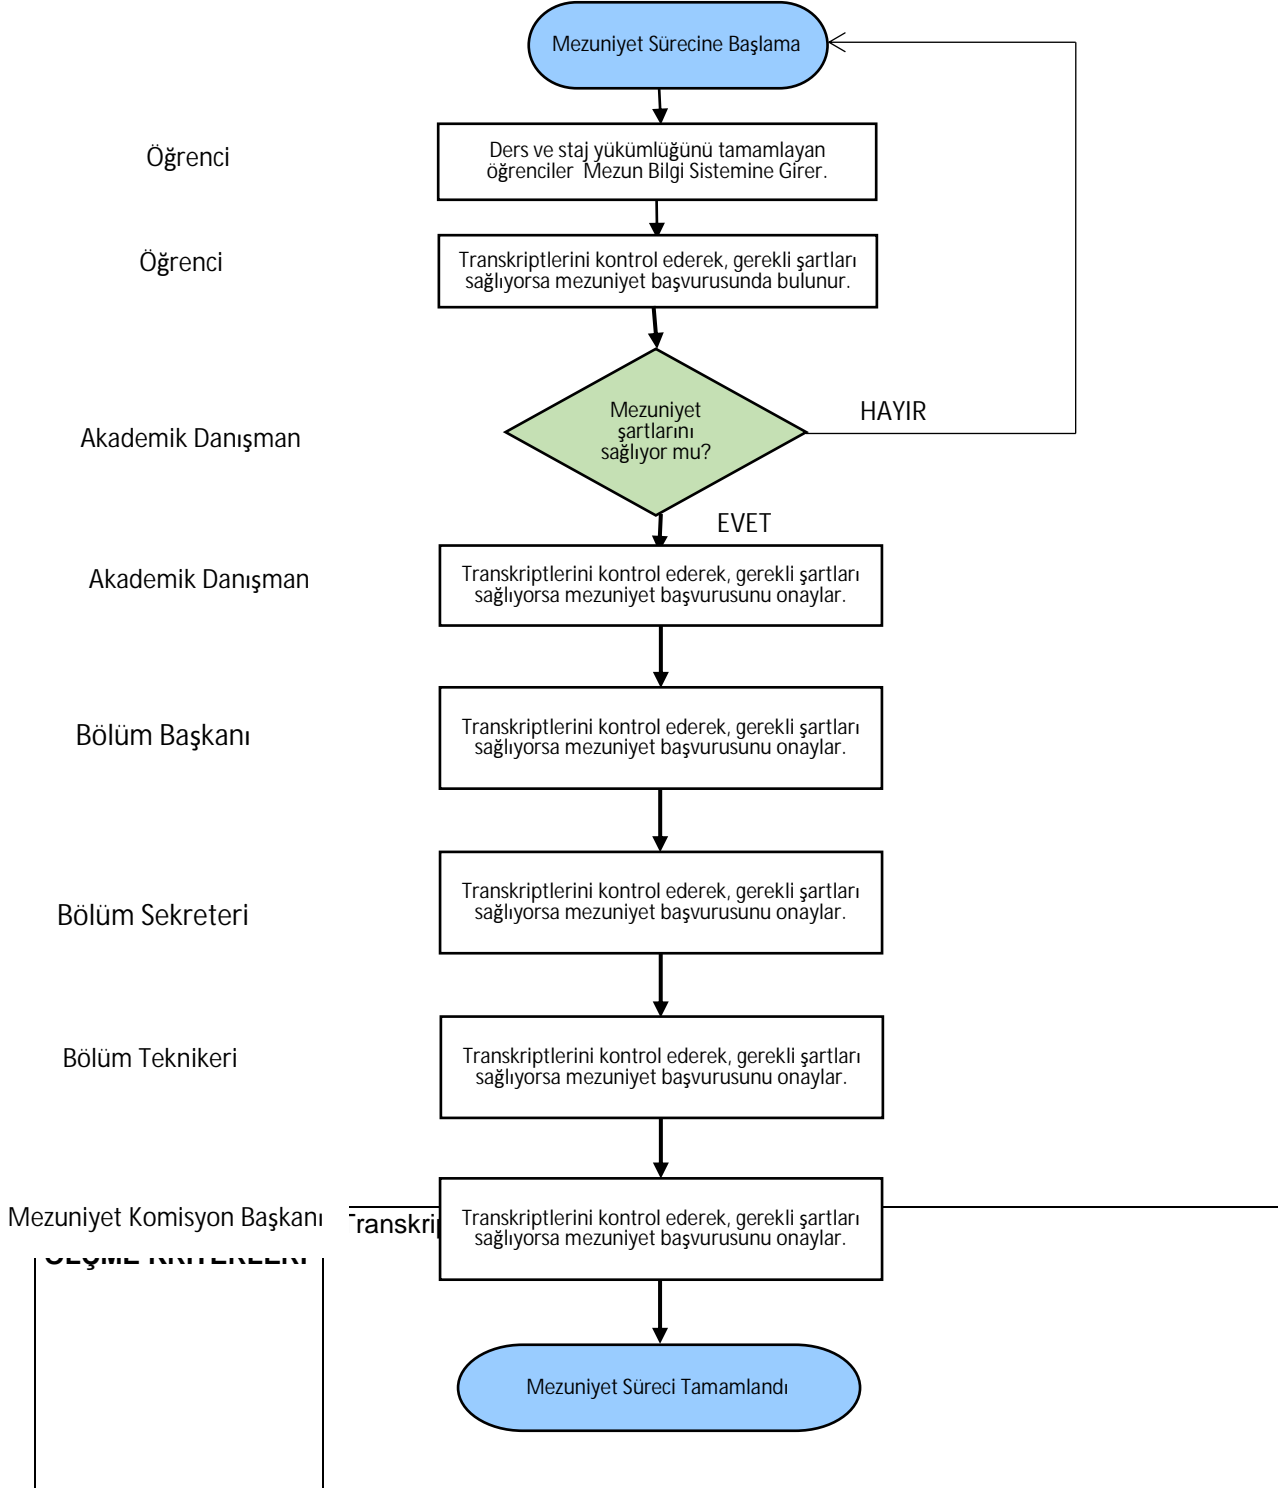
Mezuniyet Sürecine Başlama

Öğrenci

Ders ve staj yükümlüğünü tamamlayan öğrenciler Mezun Bilgi Sistemine Girer.

Öğrenci

Transkriptlerini kontrol ederek, gerekli şartları sağlıyorsa mezuniyet başvurusunda bulunur.

Akademik Danışman

Mezuniyet şartlarını sağlıyor mu?

HAYIR

EVET

Akademik Danışman

Transkriptlerini kontrol ederek, gerekli şartları sağlıyorsa mezuniyet başvurusunu onaylar.

Bölüm Başkanı

Transkriptlerini kontrol ederek, gerekli şartları sağlıyorsa mezuniyet başvurusunu onaylar.

Bölüm Sekreteri

Transkriptlerini kontrol ederek, gerekli şartları sağlıyorsa mezuniyet başvurusunu onaylar.

Bölüm Teknikeri

Transkriptlerini kontrol ederek, gerekli şartları sağlıyorsa mezuniyet başvurusunu onaylar.

Mezuniyet Komisyon Başkanı

Transkri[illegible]

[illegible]

Transkriptlerini kontrol ederek, gerekli şartları sağlıyorsa mezuniyet başvurusunu onaylar.

Mezuniyet Süreci Tamamlandı